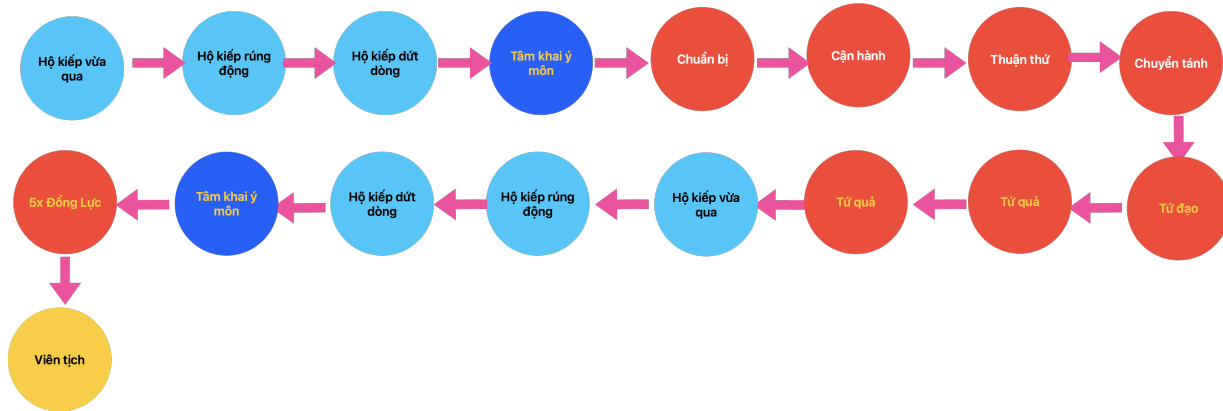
Hộ kiếp vừa qua

Hộ kiếp rúng động

Hộ kiếp dứt dòng

Tâm khai ý môn

Chuẩn bị

Cận hành

Thuận thứ

Chuyển tánh

Tứ đạo

Tứ quả

Tứ quả

Hộ kiếp vừa qua

Hộ kiếp rúng động

Hộ kiếp dứt dòng

Tâm khai ý môn

5x Đổng Lực

Viên tịch